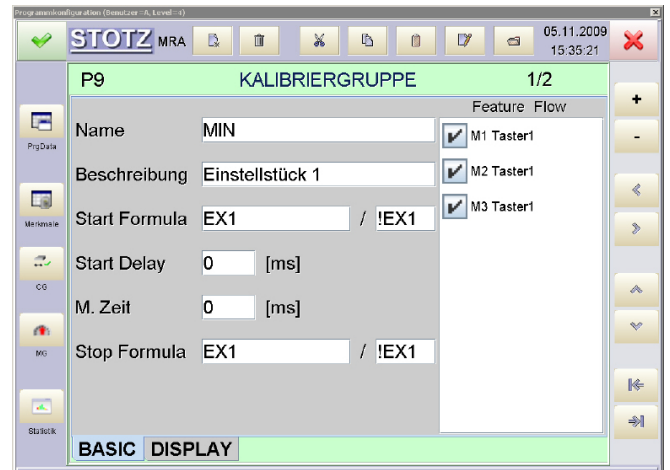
Programmkonfiguration (Benutzer =A, Level =4)

STOTZ MRA

05.11.2009
15:35:21

P9 KALIBRIERGRUPPE 1/2

Feature Flow

Name MIN

Beschreibung Einstellstück 1

Start Formula EX1 / !EX1

Start Delay 0 [ms]

M. Zeit 0 [ms]

Stop Formula EX1 / !EX1

M1 Taster1

M2 Taster1

M3 Taster1

PrgData

Merkmale

CG

MG

Statistik

+

-

BASIC DISPLAY